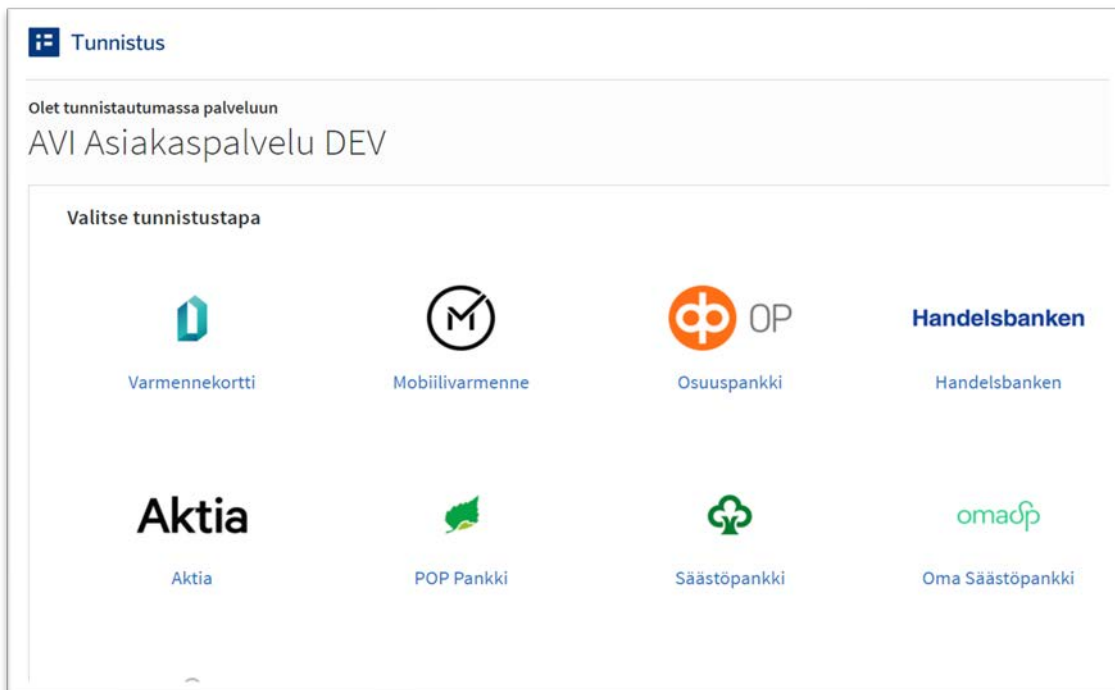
Tunnistus

Olet tunnistautumassa palveluun
AVI Asiakaspalvelu DEV

Valitse tunnistustapa

Varmennekortti

Mobiilivarmenne

OP
Osuuspankki

Handelsbanken
Handelsbanken

Aktia
Aktia

POP Pankki

Säästöpankki

omasp
Oma Säästöpankki